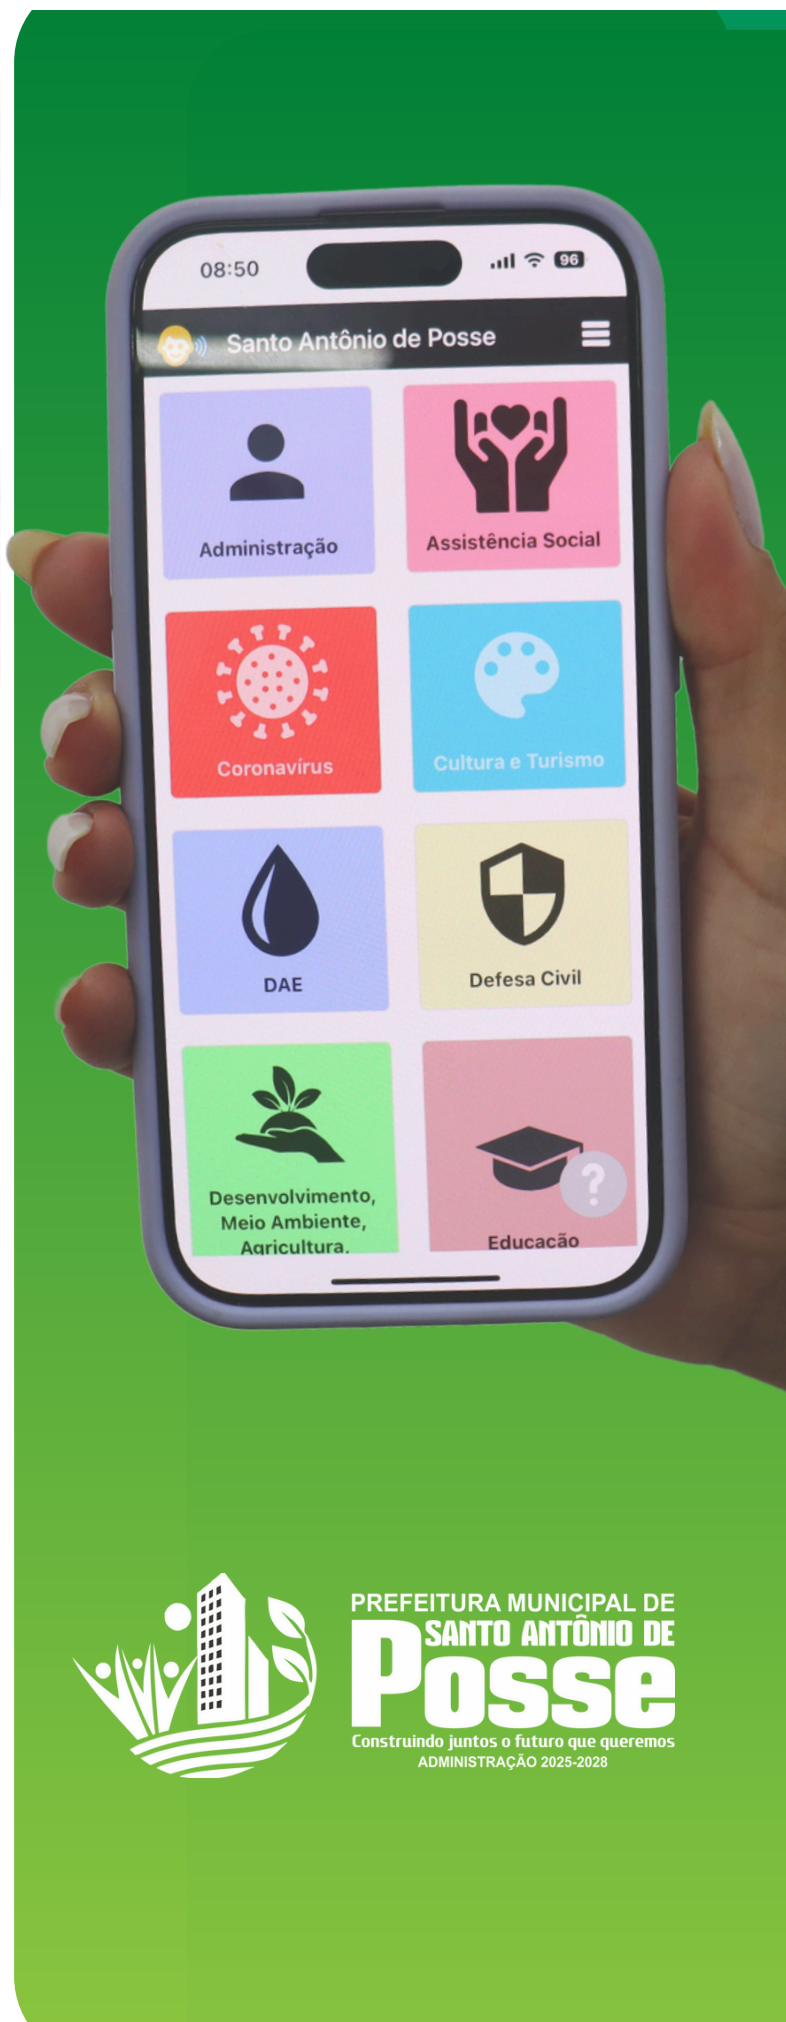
08:50

96

Santo Antônio de Posse

Administração

Assistência Social

Coronavírus

Cultura e Turismo

DAE

Defesa Civil

Desenvolvimento, Meio Ambiente, Agricultura.

Educação

?

PREFEITURA MUNICIPAL DE
SANTO ANTÔNIO DE
Posse
Construindo juntos o futuro que queremos
ADMINISTRAÇÃO 2025-2028